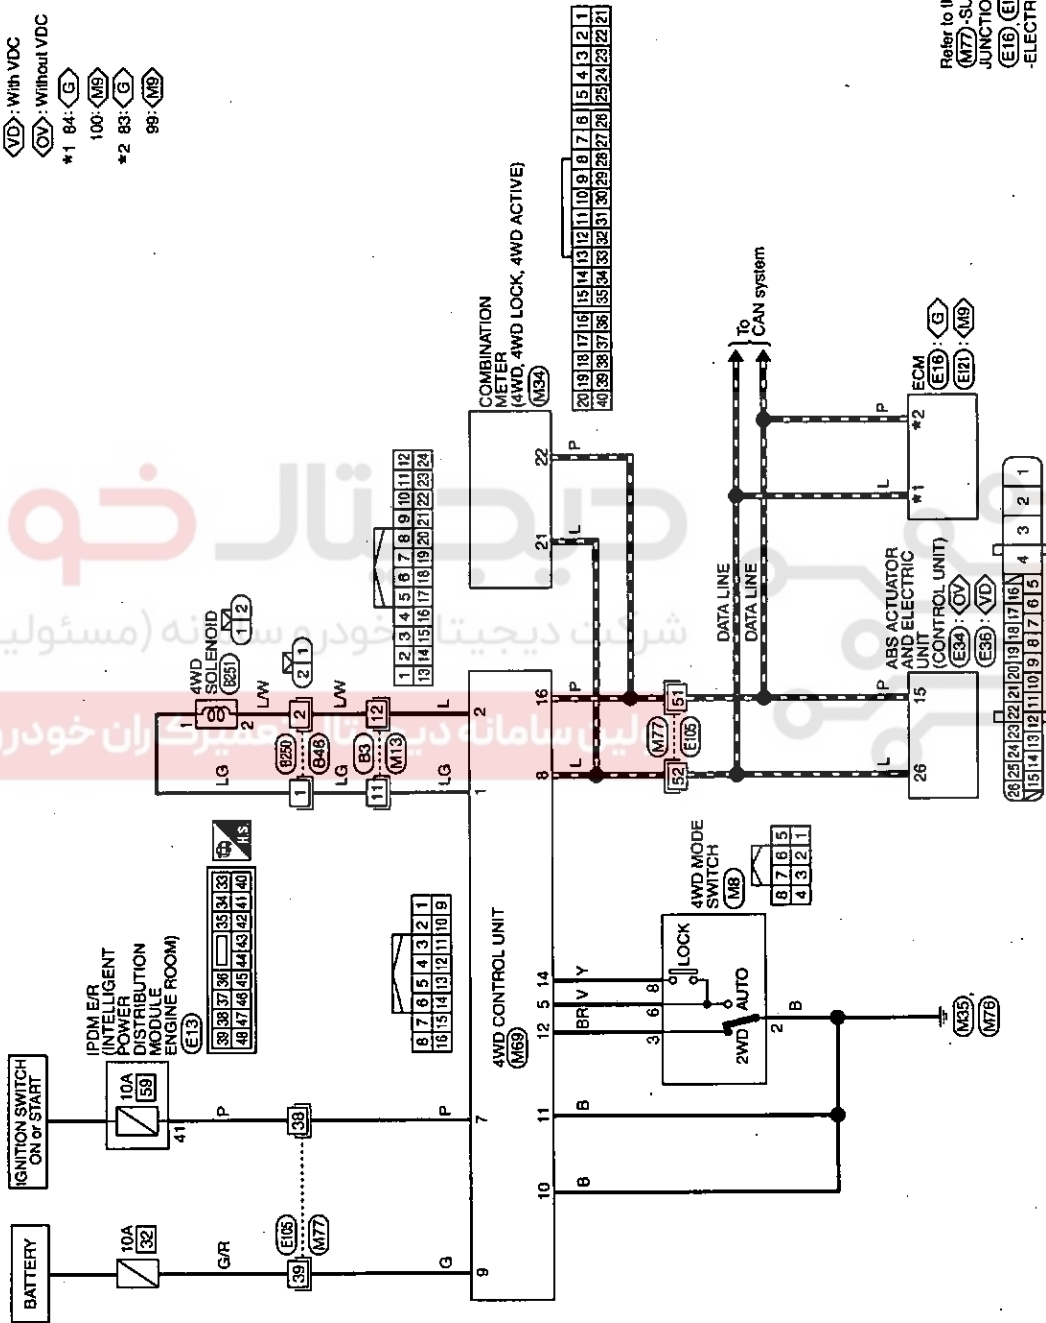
VD : With VDC
OV : Without VDC
*1 84 : G
100 : M9
*2 83 : G
99 : M9

Refer to
M77 -SU
JUNCTIO
E16 , E
-ELECTR

BATTERY
10A
32
G/R
E105
M77
39
G

IGNITION SWITCH ON or START
IPDM E/R (INTELLIGENT POWER DISTRIBUTION MODULE ENGINE ROOM)
E13
10A
59
41
P
38
P

| 39 | 38 | 37 | 36 | | 35 | 34 | 33 |
|---|---|---|---|---|---|---|---|
| 48 | 47 | 46 | 45 | 44 | 43 | 42 | 41 | 40 |

H.S.

4WD CONTROL UNIT
M69
9
10
11
12
5
14
7
1
2
8
16
B
B
BR
V
Y

| 8 | 7 | 6 | 5 | 4 | 3 | 2 | 1 |
|---|---|---|---|---|---|---|---|
| 16 | 15 | 14 | 13 | 12 | 11 | 10 | 9 |

4WD MODE SWITCH
M8
3
6
8
LOCK
AUTO
2WD
2
B
M35 , M76

| 8 | 7 | 6 | 5 |
|---|---|---|---|
| 4 | 3 | 2 | 1 |

LG
1
LG
11
B3
M13
12
LG
L
B250
B48
2
L/W
L/W
4WD SOLENOID
B251
1
2
2 1
1 2

| 1 | 2 | 3 | 4 | 5 | 6 | 7 | 8 | 9 | 10 | 11 | 12 |
|---|---|---|---|---|---|---|---|---|---|---|---|
| 13 | 14 | 15 | 16 | 17 | 18 | 19 | 20 | 21 | 22 | 23 | 24 |

L
P
M77
E105
52
51
DATA LINE
DATA LINE
L
P

ABS ACTUATOR AND ELECTRIC UNIT (CONTROL UNIT)
E34 : OV
E36 : VD
26
15

| 26 | 25 | 24 | 23 | 22 | 21 | 20 | 19 | 18 | 17 | 16 | | 4 | 3 | 2 | 1 |
|---|---|---|---|---|---|---|---|---|---|---|---|---|---|---|---|
| 15 | 14 | 13 | 12 | 11 | 10 | 9 | 8 | 7 | 6 | 5 | | | | | |

COMBINATION METER (4WD, 4WD LOCK, 4WD ACTIVE)
M34
21
22
L
P
To CAN system

ECM
E16 : G
E21 : M9
*1
*2
L
P

| 20 | 19 | 18 | 17 | 16 | 15 | 14 | 13 | 12 | 11 | 10 | 9 | 8 | 7 | 6 | 5 | 4 | 3 | 2 | 1 |
|---|---|---|---|---|---|---|---|---|---|---|---|---|---|---|---|---|---|---|---|
| 40 | 39 | 38 | 37 | 36 | 35 | 34 | 33 | 32 | 31 | 30 | 29 | 28 | 27 | 26 | 25 | 24 | 23 | 22 | 21 |

دیجیتال خودرو
شرکت دیجیتال خودرو سامانه (مسئولیت
اولین سامانه دیجیتال تعمیرکاران خودرو